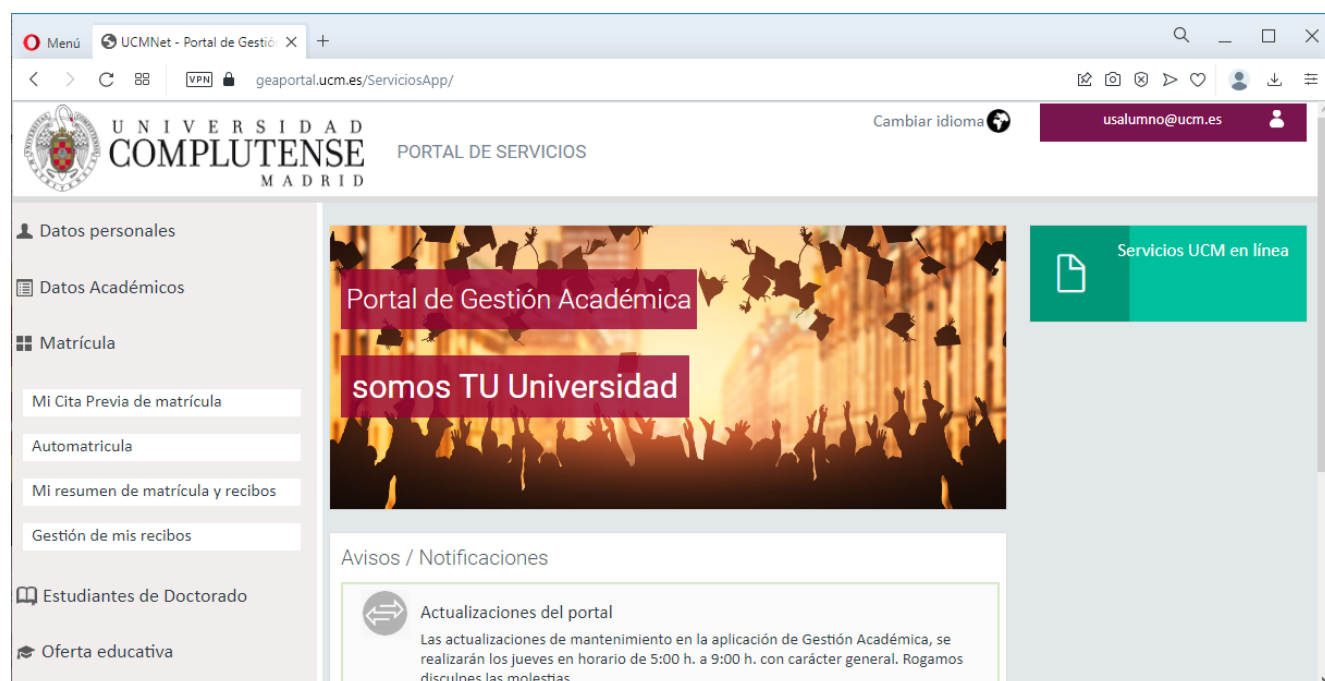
Menú
UCMNet - Portal de Gestió
VPN
geaportal.ucm.es/ServiciosApp/

UNIVERSIDAD
COMPLUTENSE
MADRID
PORTAL DE SERVICIOS
Cambiar idioma
usalumno@ucm.es

Datos personales
Datos Académicos
Matrícula
Mi Cita Previa de matrícula
Automatricula
Mi resumen de matrícula y recibos
Gestión de mis recibos
Estudiantes de Doctorado
Oferta educativa

Portal de Gestión Académica
somos TU Universidad

Servicios UCM en línea

Avisos / Notificaciones

Actualizaciones del portal
Las actualizaciones de mantenimiento en la aplicación de Gestión Académica, se realizarán los jueves en horario de 5:00 h. a 9:00 h. con carácter general. Rogamos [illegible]